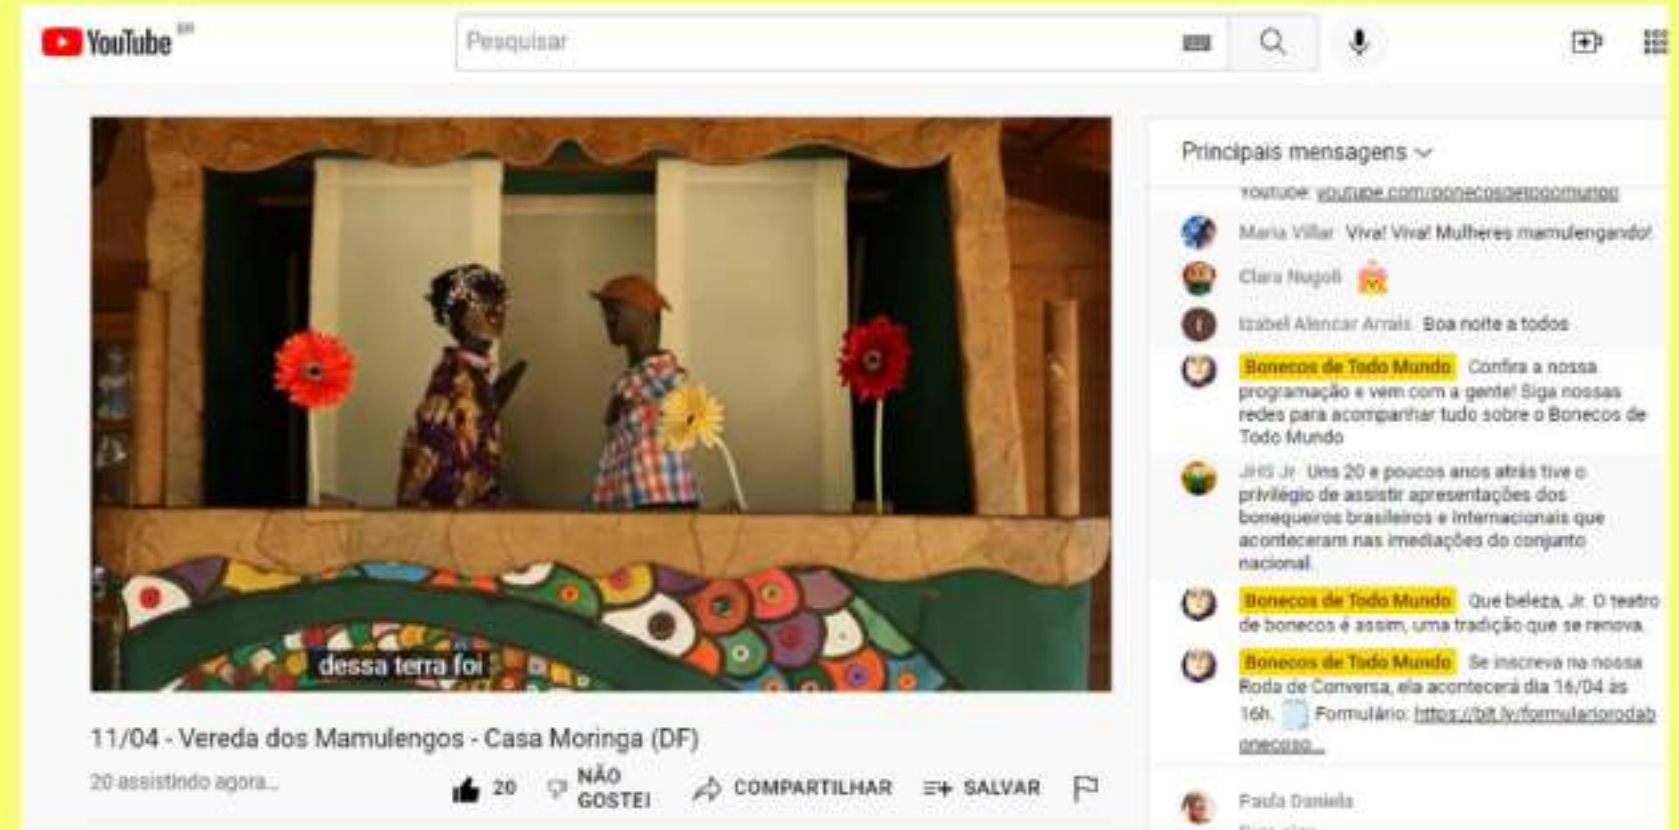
YouTube BR

Pesquisar

dessa terra foi

11/04 - Vereda dos Mamulengos - Casa Moringa (DF)

20 assistindo agora...

20 NÃO GOSTEI COMPARTILHAR SALVAR

Principais mensagens

YouTube: youtube.com/bonecosdetodomundo

Maria Villar Viva! Viva! Mulheres mamulengando!

Clara Nugoli

Izabel Alencar Arrais Boa noite a todos

Bonecos de Todo Mundo Confira a nossa programação e vem com a gente! Siga nossas redes para acompanhar tudo sobre o Bonecos de Todo Mundo

JHS Jr Uns 20 e poucos anos atrás tive o privilégio de assistir apresentações dos bonequeiros brasileiros e internacionais que aconteceram nas imediações do conjunto nacional

Bonecos de Todo Mundo Que beleza, Jr. O teatro de bonecos é assim, uma tradição que se renova.

Bonecos de Todo Mundo Se inscreva na nossa Roda de Conversa, ela acontecerá dia 16/04 às 16h. Formulário: https://bit.ly/formularioroda bonecoso...

Paula Daniela